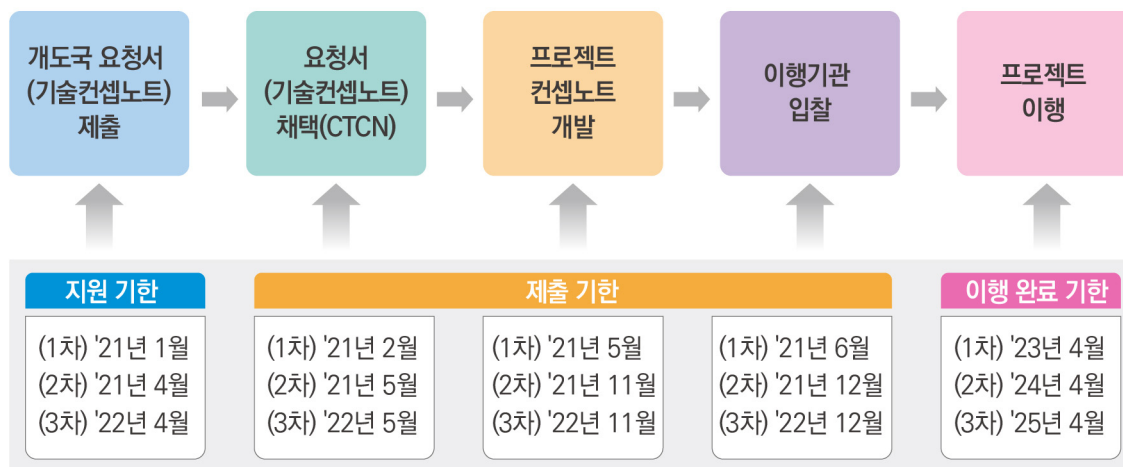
개도국 요청서 (기술컨셉노트) 제출

요청서 (기술컨셉노트) 채택(CTCN)

프로젝트 컨셉노트 개발

이행기관 입찰

프로젝트 이행

지원 기한

(1차) '21년 1월
(2차) '21년 4월
(3차) '22년 4월

제출 기한

(1차) '21년 2월
(2차) '21년 5월
(3차) '22년 5월

(1차) '21년 5월
(2차) '21년 11월
(3차) '22년 11월

(1차) '21년 6월
(2차) '21년 12월
(3차) '22년 12월

이행 완료 기한

(1차) '23년 4월
(2차) '24년 4월
(3차) '25년 4월